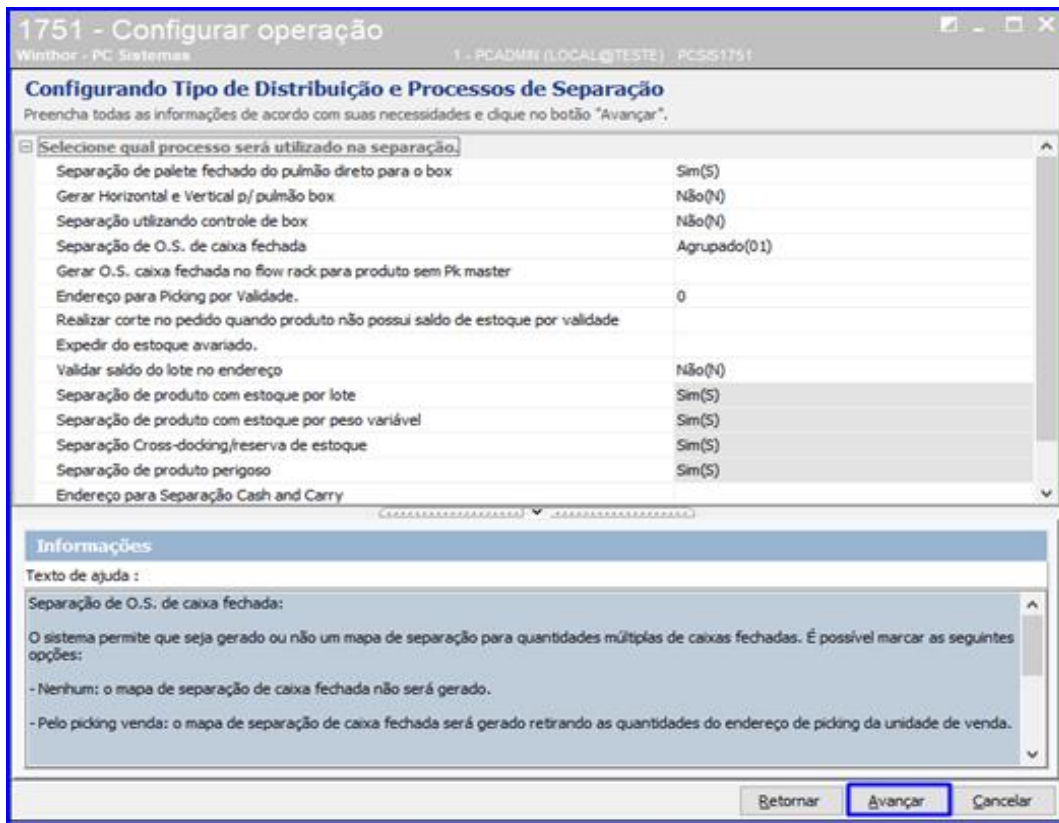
1751 - Configurar operação
Winthor - PC Sistemas
1 - PCADMIN (LOCAL@TESTE) PCSIS1751

Configurando Tipo de Distribuição e Processos de Separação
Preencha todas as informações de acordo com suas necessidades e clique no botão "Avançar".

Selecione qual processo será utilizado na separação.

| | |
|---|---|
| Separação de palete fechado do pulmão direto para o box | Sim(S) |
| Gerar Horizontal e Vertical p/ pulmão box | Não(N) |
| Separação utilizando controle de box | Não(N) |
| Separação de O.S. de caixa fechada | Agrupado(01) |
| Gerar O.S. caixa fechada no flow rack para produto sem Pk master | |
| Endereço para Picking por Validade. | 0 |
| Realizar corte no pedido quando produto não possui saldo de estoque por validade | |
| Expedir do estoque avariado. | |
| Validar saldo do lote no endereço | Não(N) |
| Separação de produto com estoque por lote | Sim(S) |
| Separação de produto com estoque por peso variável | Sim(S) |
| Separação Cross-docking/reserva de estoque | Sim(S) |
| Separação de produto perigoso | Sim(S) |
| Endereço para Separação Cash and Carry | |

Informações
Texto de ajuda :

Separação de O.S. de caixa fechada:

O sistema permite que seja gerado ou não um mapa de separação para quantidades múltiplas de caixas fechadas. É possível marcar as seguintes opções:

- Nenhum: o mapa de separação de caixa fechada não será gerado.

- Pelo picking venda: o mapa de separação de caixa fechada será gerado retirando as quantidades do endereço de picking da unidade de venda.

Retornar Avançar Cancelar